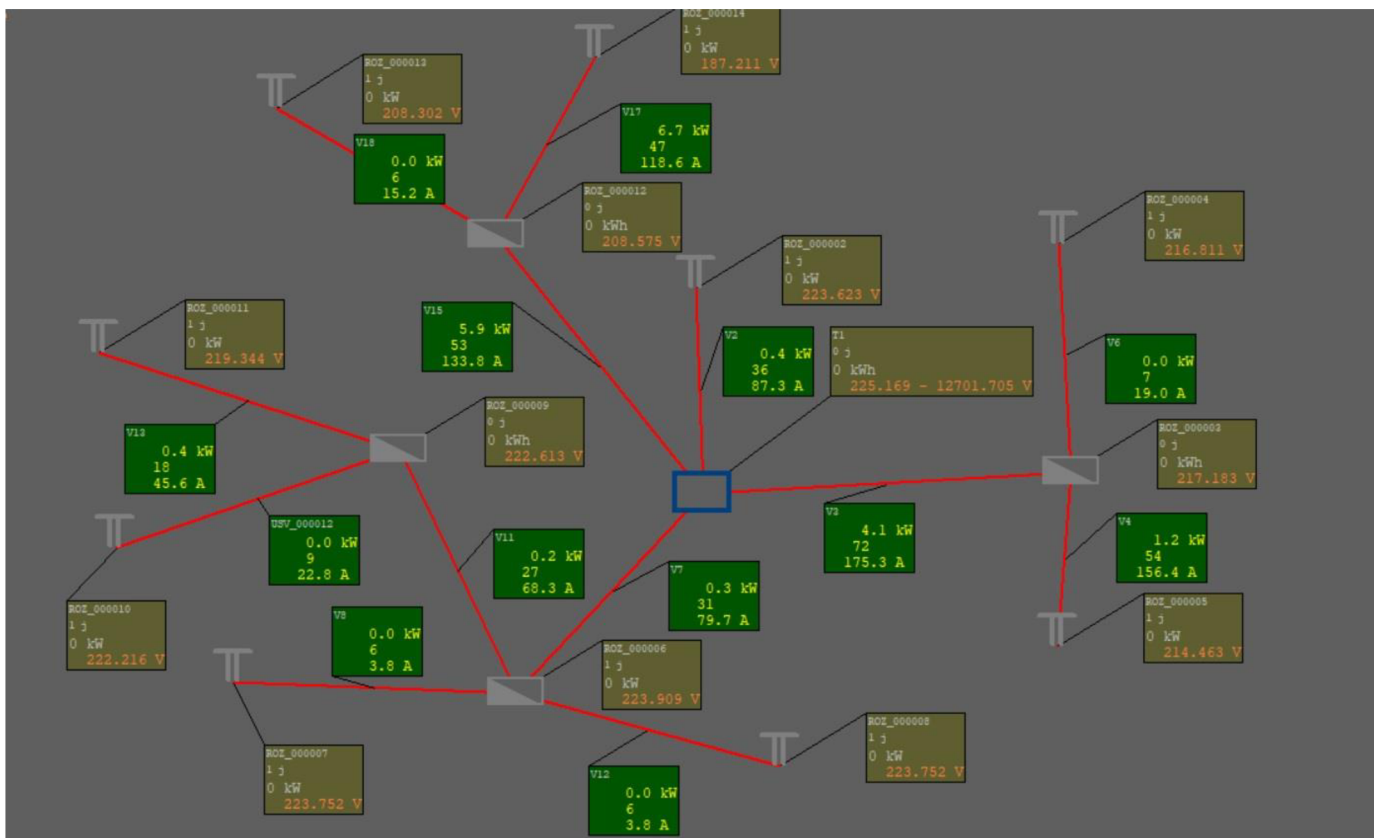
ROZ_000014
1 j
0 kW
187.211 V

ROZ_000013
1 j
0 kW
208.302 V

V17
6.7 kW
47
118.6 A

V18
0.0 kW
6
15.2 A

ROZ_000012
0 j
0 kWh
208.575 V

ROZ_000004
1 j
0 kW
216.811 V

ROZ_000002
1 j
0 kW
223.623 V

ROZ_000011
1 j
0 kW
219.344 V

V15
5.9 kW
53
133.8 A

V2
0.4 kW
36
87.3 A

T1
0 j
0 kWh
225.169 - 12701.705 V

V6
0.0 kW
7
19.0 A

ROZ_000009
0 j
0 kWh
222.613 V

V13
0.4 kW
18
45.6 A

ROZ_000003
0 j
0 kWh
217.183 V

V3
4.1 kW
72
175.3 A

USV_000012
0.0 kW
9
22.8 A

V11
0.2 kW
27
68.3 A

V4
1.2 kW
54
156.4 A

V7
0.3 kW
31
79.7 A

ROZ_000010
1 j
0 kW
222.216 V

ROZ_000005
1 j
0 kW
214.463 V

V8
0.0 kW
6
3.8 A

ROZ_000006
1 j
0 kW
223.909 V

ROZ_000008
1 j
0 kW
223.752 V

ROZ_000007
1 j
0 kW
223.752 V

V12
0.0 kW
6
3.8 A